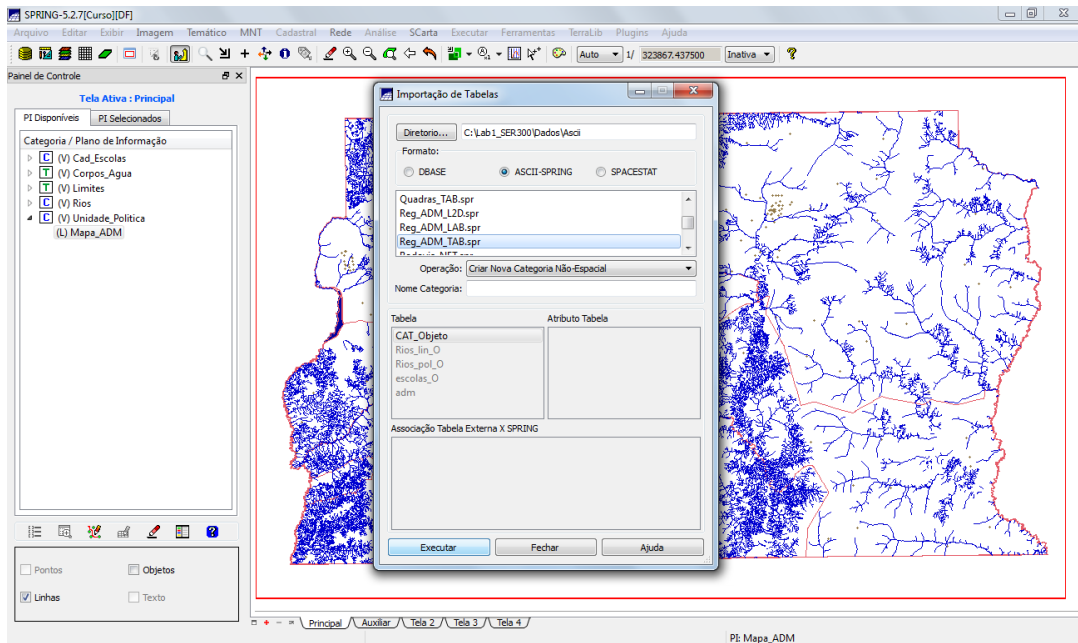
SPRING-5.2.7[Curso][DF]

Arquivo Editar Exibir Imagem Temático MNT Cadastral Rede Análise SCarta Executar Ferramentas TerraLib Plugins Ajuda

Auto 1/ 323867.437500 Inativa

Painel de Controle

Tela Ativa : Principal

PI Disponíveis PI Selecionados

Categoria / Plano de Informação
C (V) Cad_Escolas
T (V) Corpos_Agua
T (V) Limites
C (V) Rios
C (V) Unidade_Politica
(L) Mapa_ADM

Pontos
Objetos
Linhas
Texto

Importação de Tabelas

Diretorio... C:\Lab1_SER300\Dados\Ascii

Formato:
DBASE
ASCII-SPRING
SPACESTAT

Quadras_TAB.spr
Reg_ADM_L2D.spr
Reg_ADM_LAB.spr
Reg_ADM_TAB.spr

Operação: Criar Nova Categoria Não-Espacial

Nome Categoria:

Tabela
CAT_Objeto
Rios_lin_O
Rios_pol_O
escolas_O
adm

Atributo Tabela

Associação Tabela Externa X SPRING

Executar Fechar Ajuda

Principal Auxiliar Tela 2 Tela 3 Tela 4

PI: Mapa_ADM